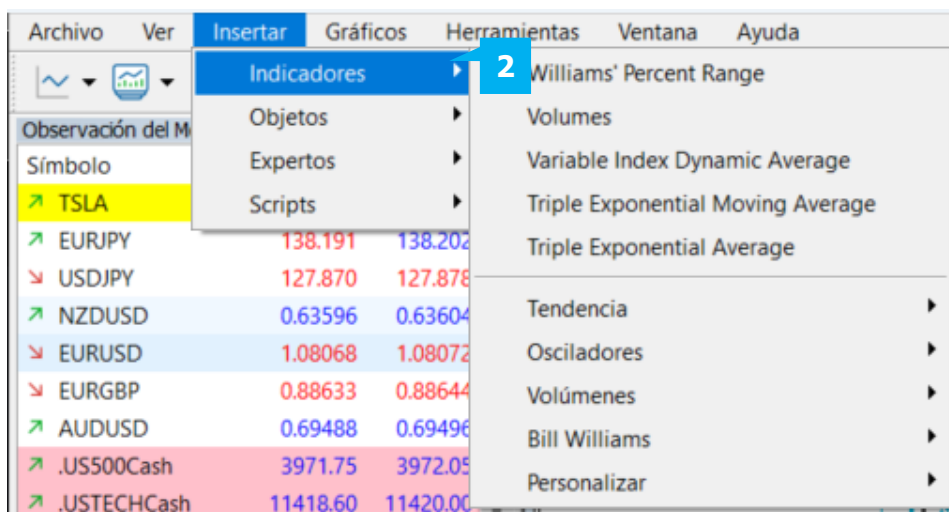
Archivo Ver Insertar Gráficos Herramientas Ventana Ayuda

Indicadores
Objetos
Expertos
Scripts

2

Williams' Percent Range
Volumes
Variable Index Dynamic Average
Triple Exponential Moving Average
Triple Exponential Average

Tendencia
Osciladores
Volúmenes
Bill Williams
Personalizar

Observación del M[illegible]

| Símbolo | | |
|---|---|---|
| TSLA | | |
| EURJPY | 138.191 | 138.202 |
| USDJPY | 127.870 | 127.878 |
| NZDUSD | 0.63596 | 0.63604 |
| EURUSD | 1.08068 | 1.08072 |
| EURGBP | 0.88633 | 0.88644 |
| AUDUSD | 0.69488 | 0.69496 |
| .US500Cash | 3971.75 | 3972.05 |
| .USTECHCash | 11418.60 | 11420.00 |